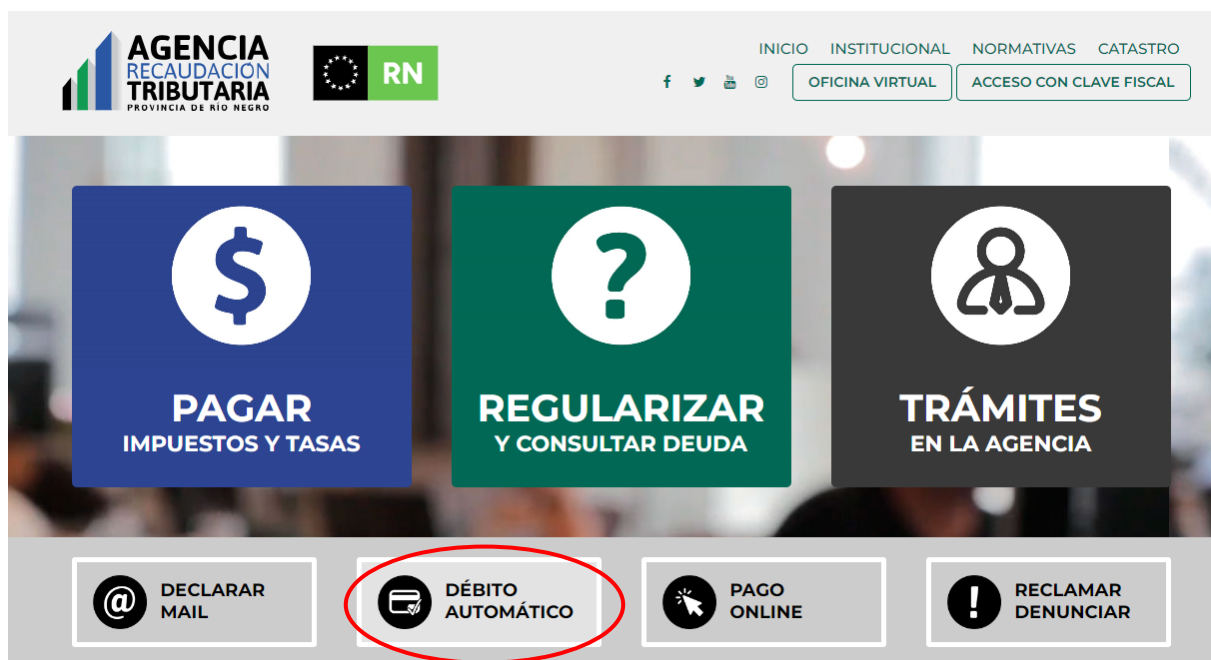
AGENCIA
RECAUDACION
TRIBUTARIA
PROVINCIA DE RÍO NEGRO

RN

INICIO INSTITUCIONAL NORMATIVAS CATASTRO

OFICINA VIRTUAL ACCESO CON CLAVE FISCAL

$

PAGAR
IMPUESTOS Y TASAS

?

REGULARIZAR
Y CONSULTAR DEUDA

TRÁMITES
EN LA AGENCIA

@ DECLARAR MAIL

DÉBITO AUTOMÁTICO

PAGO ONLINE

! RECLAMAR DENUNCIAR